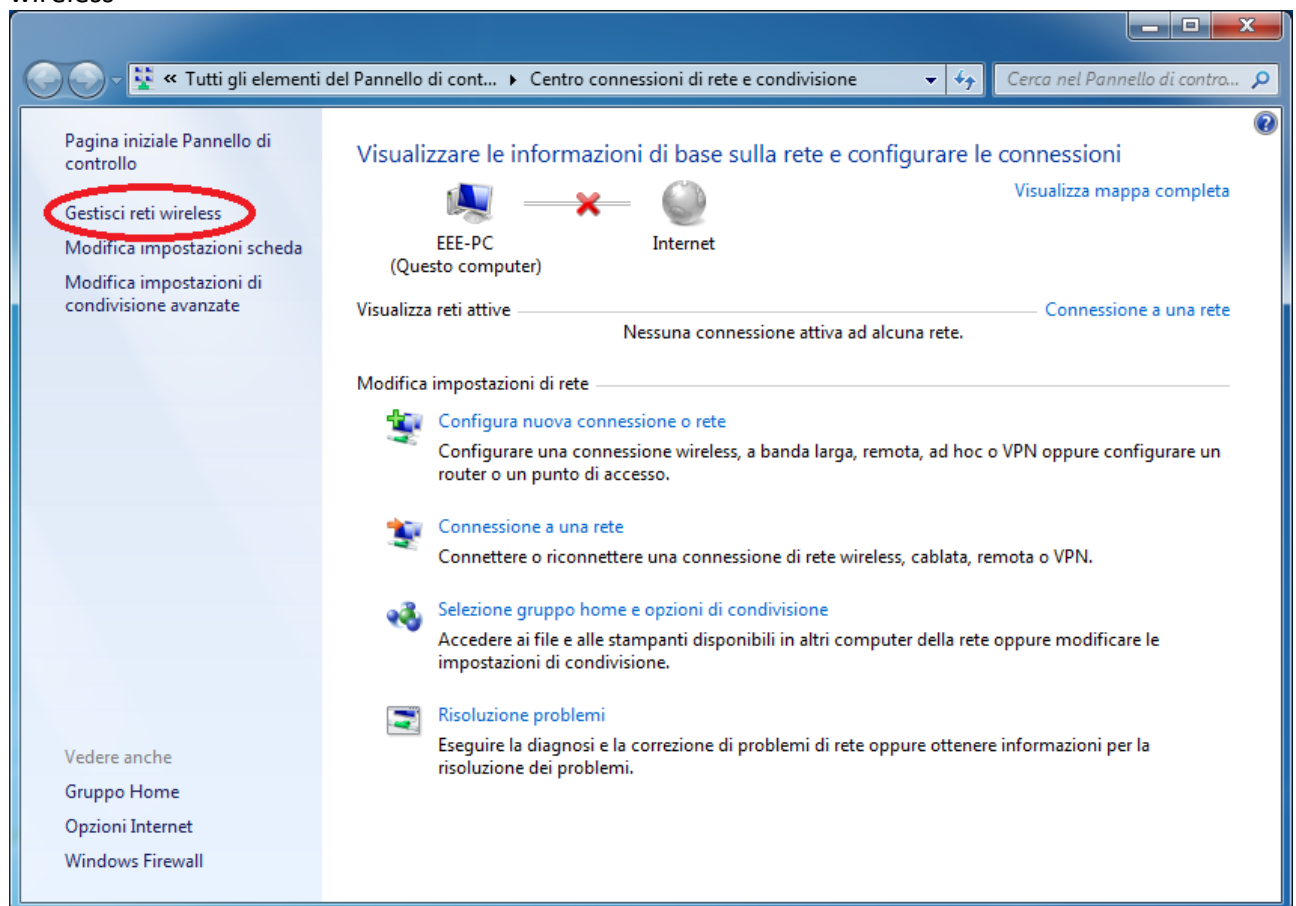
« Tutti gli elementi del Pannello di cont... ▸ Centro connessioni di rete e condivisione

Cerca nel Pannello di contro...

Pagina iniziale Pannello di controllo

Gestisci reti wireless

Modifica impostazioni scheda

Modifica impostazioni di condivisione avanzate

Vedere anche

Gruppo Home

Opzioni Internet

Windows Firewall

Visualizzare le informazioni di base sulla rete e configurare le connessioni

Visualizza mappa completa

EEE-PC
(Questo computer)

Internet

Visualizza reti attive

Connessione a una rete

Nessuna connessione attiva ad alcuna rete.

Modifica impostazioni di rete

Configura nuova connessione o rete

Configurare una connessione wireless, a banda larga, remota, ad hoc o VPN oppure configurare un router o un punto di accesso.

Connessione a una rete

Connettere o riconnettere una connessione di rete wireless, cablata, remota o VPN.

Selezione gruppo home e opzioni di condivisione

Accedere ai file e alle stampanti disponibili in altri computer della rete oppure modificare le impostazioni di condivisione.

Risoluzione problemi

Eseguire la diagnosi e la correzione di problemi di rete oppure ottenere informazioni per la risoluzione dei problemi.